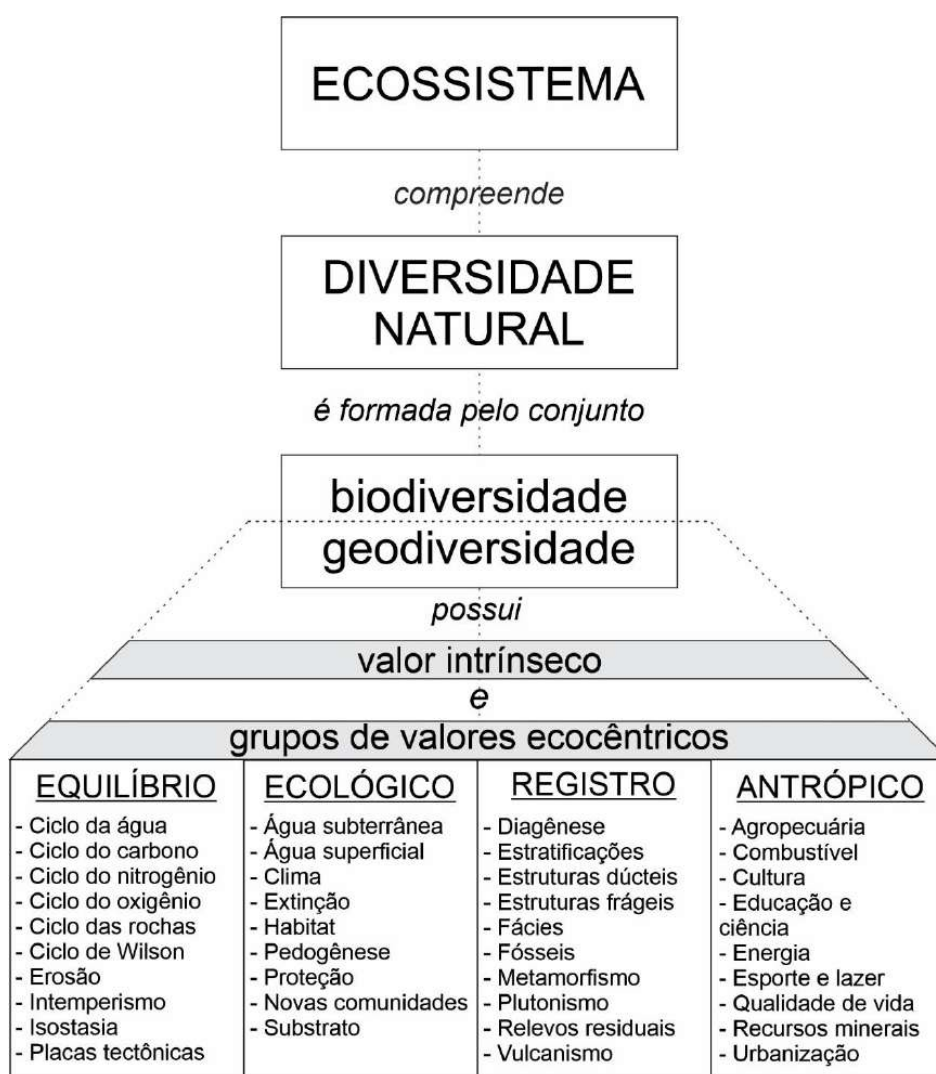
ECOSSISTEMA

compreende

DIVERSIDADE NATURAL

é formada pelo conjunto

biodiversidade
geodiversidade

possui

valor intrínseco

e

grupos de valores ecocêntricos

| EQUILÍBRIO | ECOLÓGICO | REGISTRO | ANTRÓPICO |
|---|---|---|---|
| - Ciclo da água<br>- Ciclo do carbono<br>- Ciclo do nitrogênio<br>- Ciclo do oxigênio<br>- Ciclo das rochas<br>- Ciclo de Wilson<br>- Erosão<br>- Intemperismo<br>- Isostasia<br>- Placas tectônicas | - Água subterrânea<br>- Água superficial<br>- Clima<br>- Extinção<br>- Habitat<br>- Pedogênese<br>- Proteção<br>- Novas comunidades<br>- Substrato | - Diagênese<br>- Estratificações<br>- Estruturas dúcteis<br>- Estruturas frágeis<br>- Fácies<br>- Fósseis<br>- Metamorfismo<br>- Plutonismo<br>- Relevos residuais<br>- Vulcanismo | - Agropecuária<br>- Combustível<br>- Cultura<br>- Educação e ciência<br>- Energia<br>- Esporte e lazer<br>- Qualidade de vida<br>- Recursos minerais<br>- Urbanização |